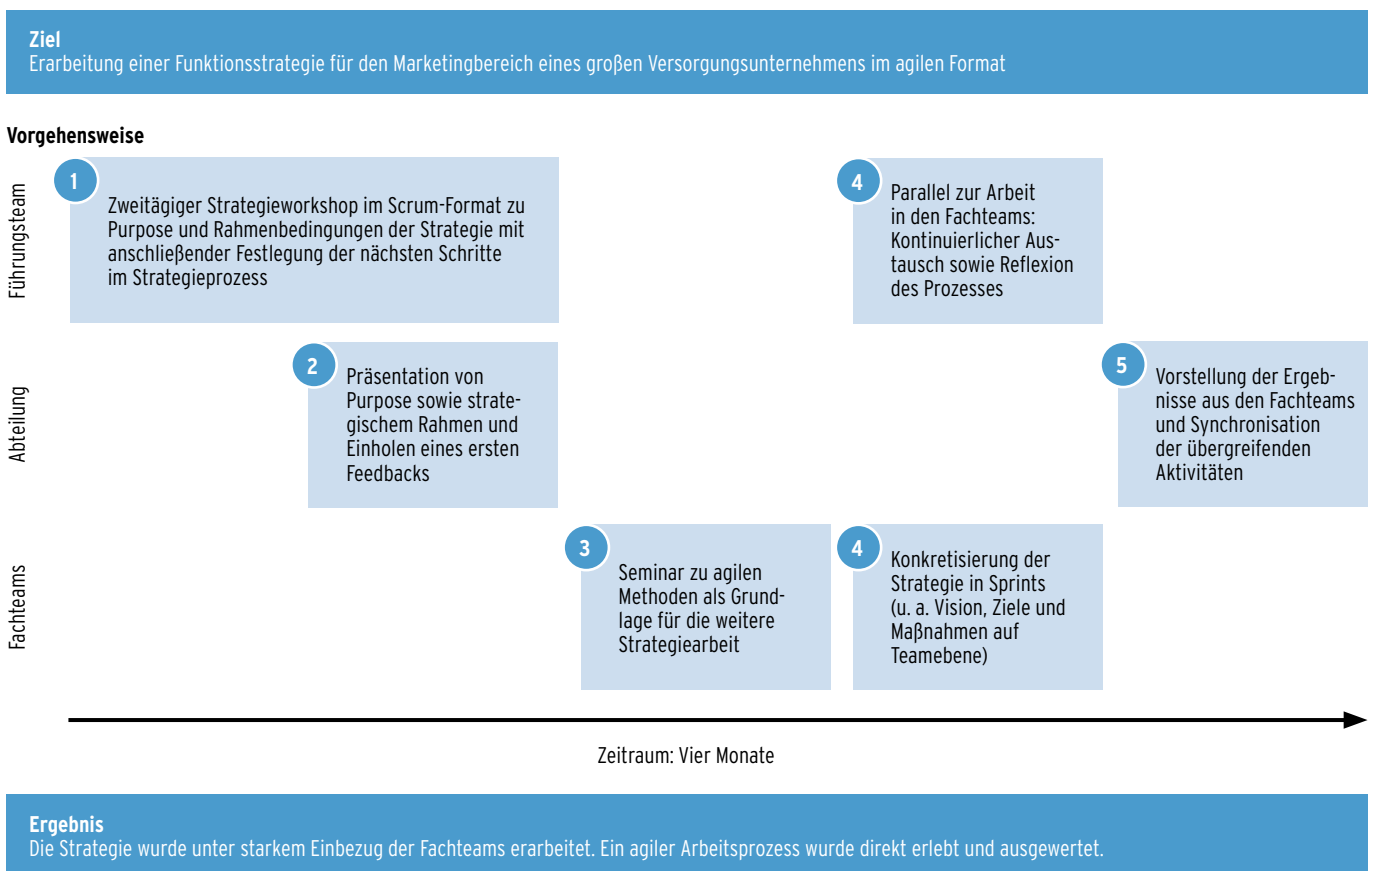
**Ziel**
Erarbeitung einer Funktionsstrategie für den Marketingbereich eines großen Versorgungsunternehmens im agilen Format

**Vorgehensweise**

Führungsteam

1
Zweitägiger Strategieworkshop im Scrum-Format zu Purpose und Rahmenbedingungen der Strategie mit anschließender Festlegung der nächsten Schritte im Strategieprozess

4
Parallel zur Arbeit in den Fachteams: Kontinuierlicher Austausch sowie Reflexion des Prozesses

Abteilung

2
Präsentation von Purpose sowie strategischem Rahmen und Einholen eines ersten Feedbacks

5
Vorstellung der Ergebnisse aus den Fachteams und Synchronisation der übergreifenden Aktivitäten

Fachteams

3
Seminar zu agilen Methoden als Grundlage für die weitere Strategiearbeit

4
Konkretisierung der Strategie in Sprints (u. a. Vision, Ziele und Maßnahmen auf Teamebene)

Zeitraum: Vier Monate

**Ergebnis**
Die Strategie wurde unter starkem Einbezug der Fachteams erarbeitet. Ein agiler Arbeitsprozess wurde direkt erlebt und ausgewertet.